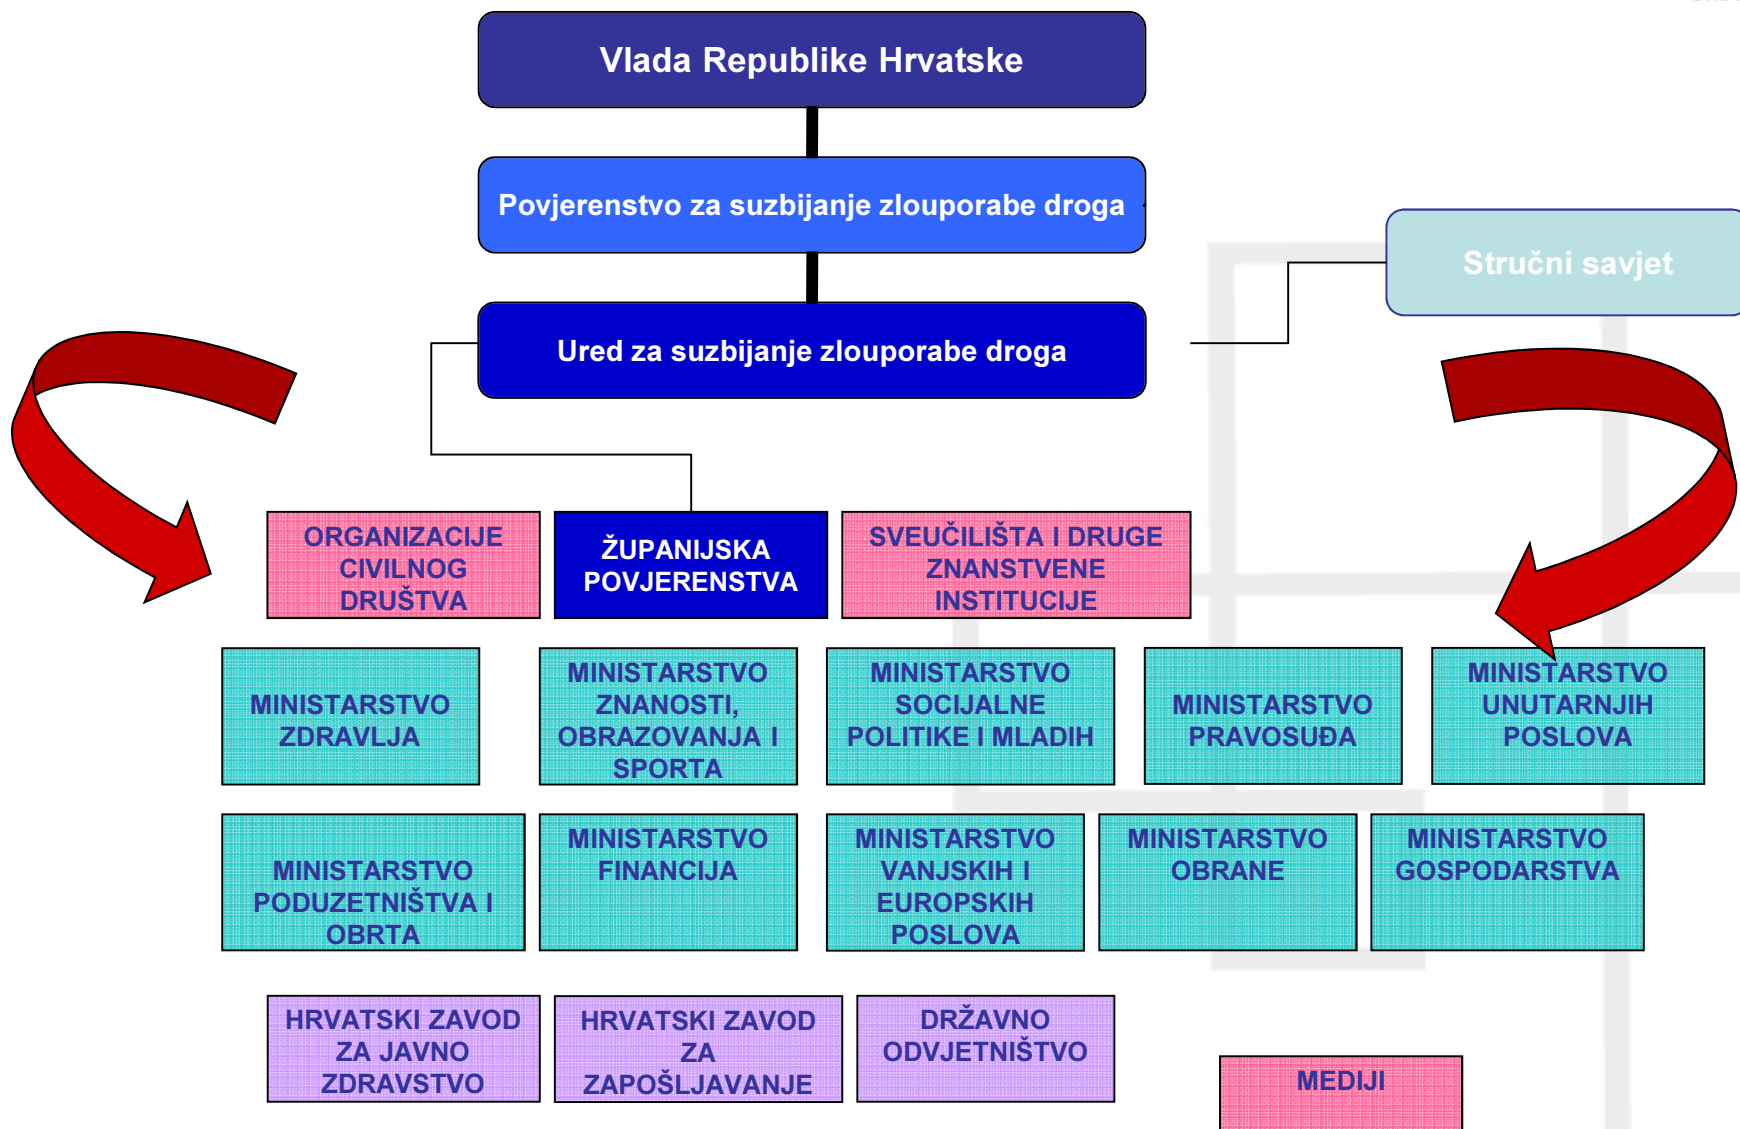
Vlada Republike Hrvatske

Povjerenstvo za suzbijanje zlouporabe droga

Stručni savjet

Ured za suzbijanje zlouporabe droga

ORGANIZACIJE CIVILNOG DRUŠTVA

ŽUPANIJSKA POVJERENSTVA

SVEUČILIŠTA I DRUGE ZNANSTVENE INSTITUCIJE

MINISTARSTVO ZDRAVLJA

MINISTARSTVO ZNANOSTI, OBRAZOVANJA I SPORTA

MINISTARSTVO SOCIJALNE POLITIKE I MLADIH

MINISTARSTVO PRAVOSUĐA

MINISTARSTVO UNUTARNJIH POSLOVA

MINISTARSTVO PODUZETNIŠTVA I OBRTA

MINISTARSTVO FINANCIJA

MINISTARSTVO VANJSKIH I EUROPSKIH POSLOVA

MINISTARSTVO OBRANE

MINISTARSTVO GOSPODARSTVA

HRVATSKI ZAVOD ZA JAVNO ZDRAVSTVO

HRVATSKI ZAVOD ZA ZAPOŠLJAVANJE

DRŽAVNO ODVJETNIŠTVO

MEDIJI